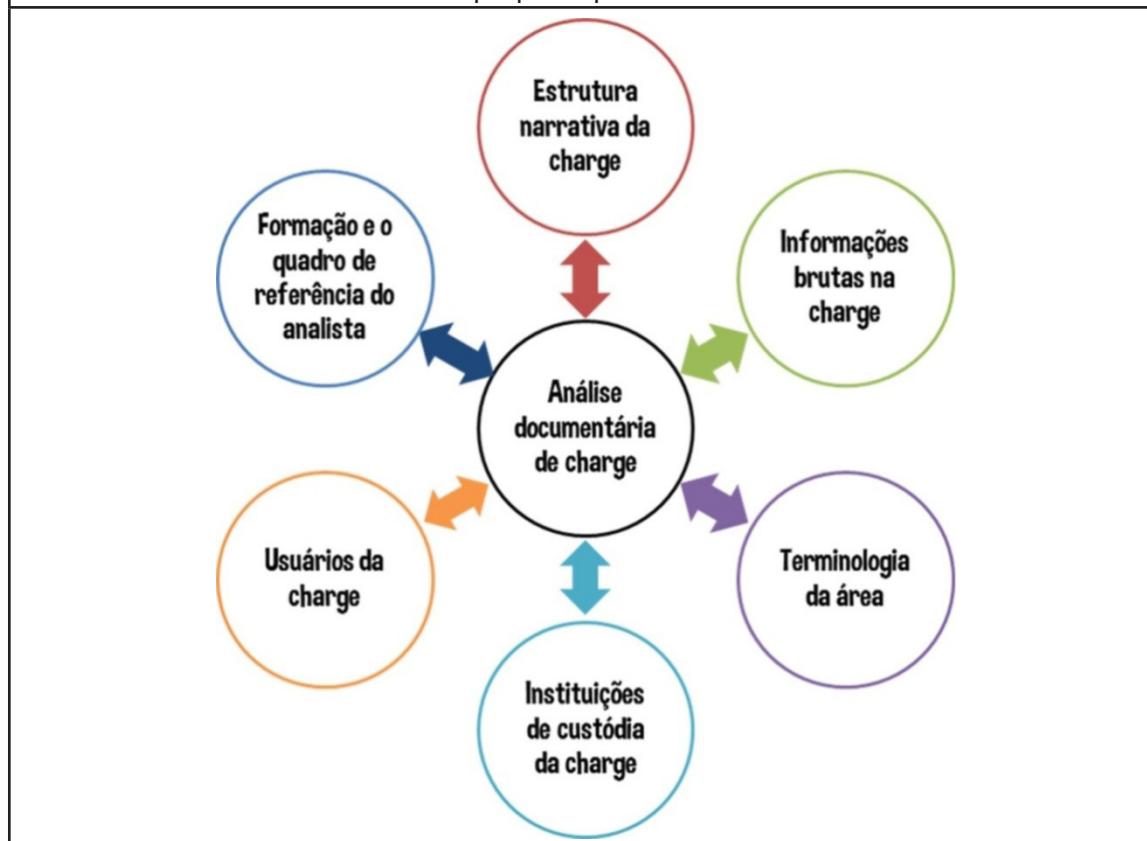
Estrutura narrativa da charge

Formação e o quadro de referência do analista

Informações brutas na charge

Análise documentária de charge

Usuários da charge

Terminologia da área

Instituições de custódia da charge